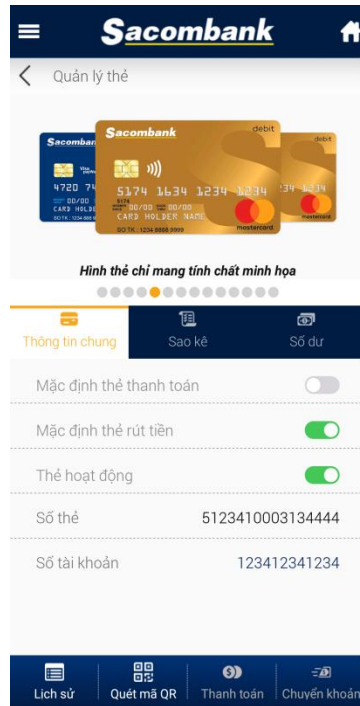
Sacombank

Quản lý thẻ

Sacombank
4720 74
00/00
CARD HOLDE

Sacombank
debit
5174 1634 1234 1234
5174
00/00
CARD HOLDER NAME
SO TK: 1234 8888 0000
mastercard

34 1234
mastercard

Hình thẻ chỉ mang tính chất minh họa

Thông tin chung | Sao kê | Số dư

Mặc định thẻ thanh toán

Mặc định thẻ rút tiền

Thẻ hoạt động

Số thẻ 5123410003134444

Số tài khoản 123412341234

Lịch sử | Quét mã QR | Thanh toán | Chuyển khoản